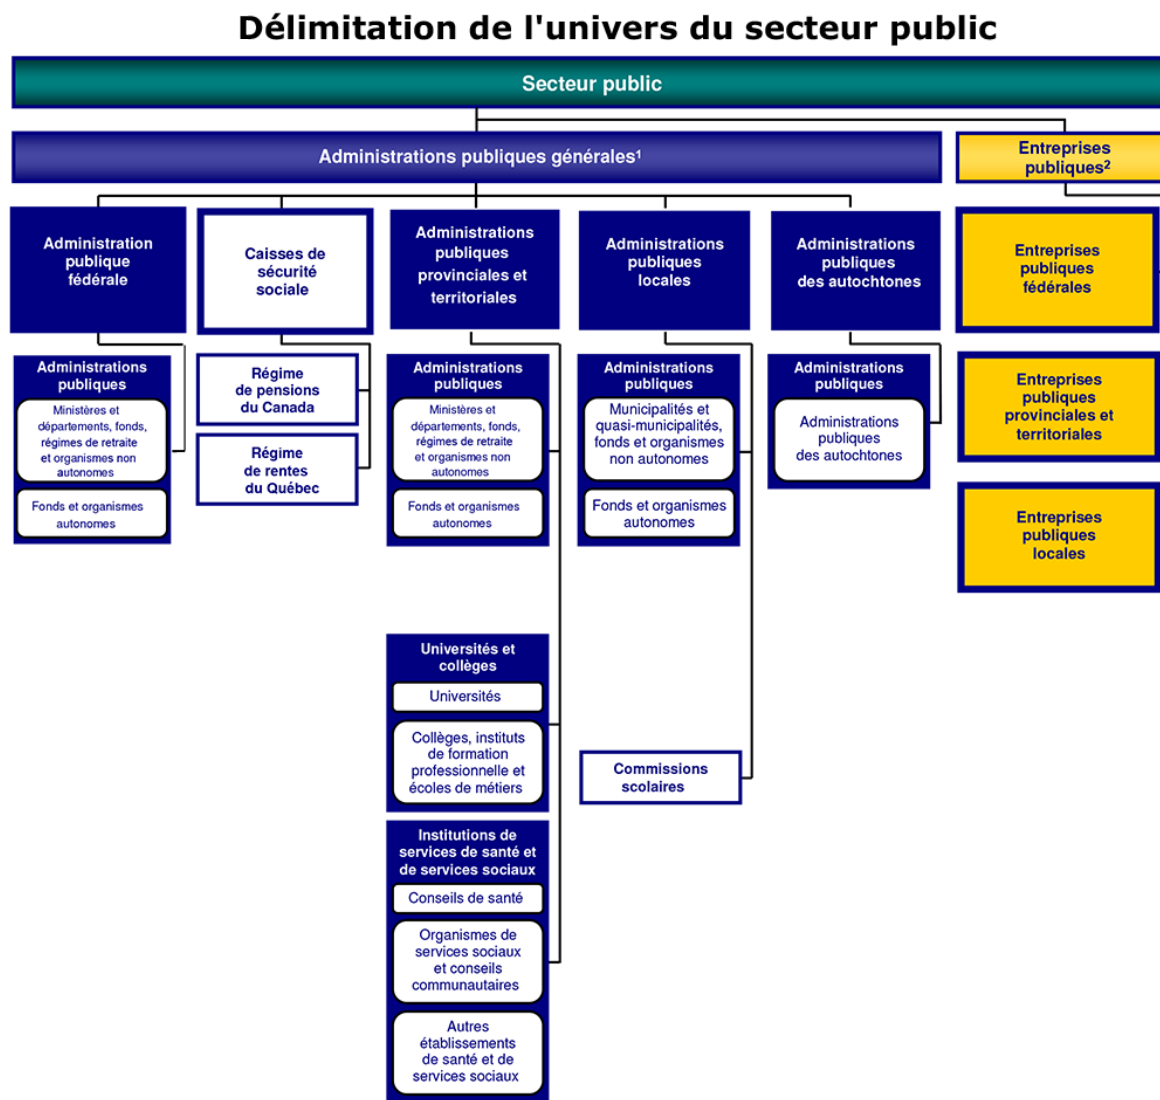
Délimitation de l'univers du secteur public

Secteur public

Administrations publiques générales$^1$

Entreprises publiques$^2$

Administration publique fédérale

Caisses de sécurité sociale

Administrations publiques provinciales et territoriales

Administrations publiques locales

Administrations publiques des autochtones

Entreprises publiques fédérales

Administrations publiques

Ministères et départements, fonds, régimes de retraite et organismes non autonomes

Fonds et organismes autonomes

Régime de pensions du Canada

Régime de rentes du Québec

Administrations publiques

Ministères et départements, fonds, régimes de retraite et organismes non autonomes

Fonds et organismes autonomes

Administrations publiques

Municipalités et quasi-municipalités, fonds et organismes non autonomes

Fonds et organismes autonomes

Administrations publiques

Administrations publiques des autochtones

Entreprises publiques provinciales et territoriales

Entreprises publiques locales

Universités et collèges

Universités

Collèges, instituts de formation professionnelle et écoles de métiers

Commissions scolaires

Institutions de services de santé et de services sociaux

Conseils de santé

Organismes de services sociaux et conseils communautaires

Autres établissements de santé et de services sociaux